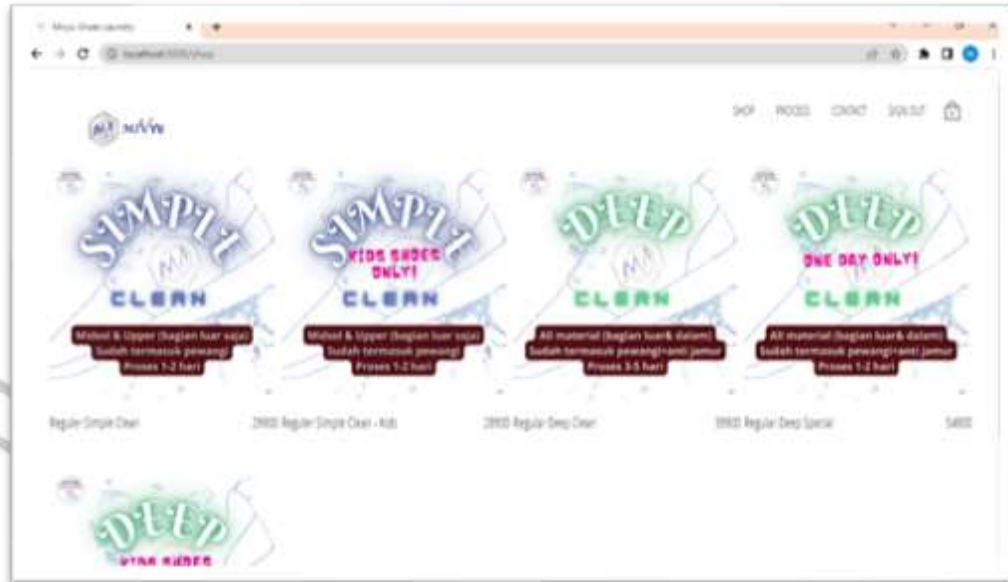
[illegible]

localhost:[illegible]/shop

SHOP PROCESS CONTACT SIGN OUT

SIMPLE
CLEAN
Midsol & Upper (bagian luar saja)
Sudah termasuk pewangi
Proses 1-2 hari

SIMPLE
KIDS SHOES ONLY!
CLEAN
Midsol & Upper (bagian luar saja)
Sudah termasuk pewangi
Proses 1-2 hari

DEEP
CLEAN
All material (bagian luar& dalam)
Sudah termasuk pewangi+anti jamur
Proses 3-5 hari

DEEP
ONE DAY ONLY!
CLEAN
All material (bagian luar& dalam)
Sudah termasuk pewangi+anti jamur
Proses 1-2 hari

Regular Simple Clean 29000

Regular Simple Clean - Kids 29000

Regular Deep Clean 39000

Regular Deep Special 54000

DEEP
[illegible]